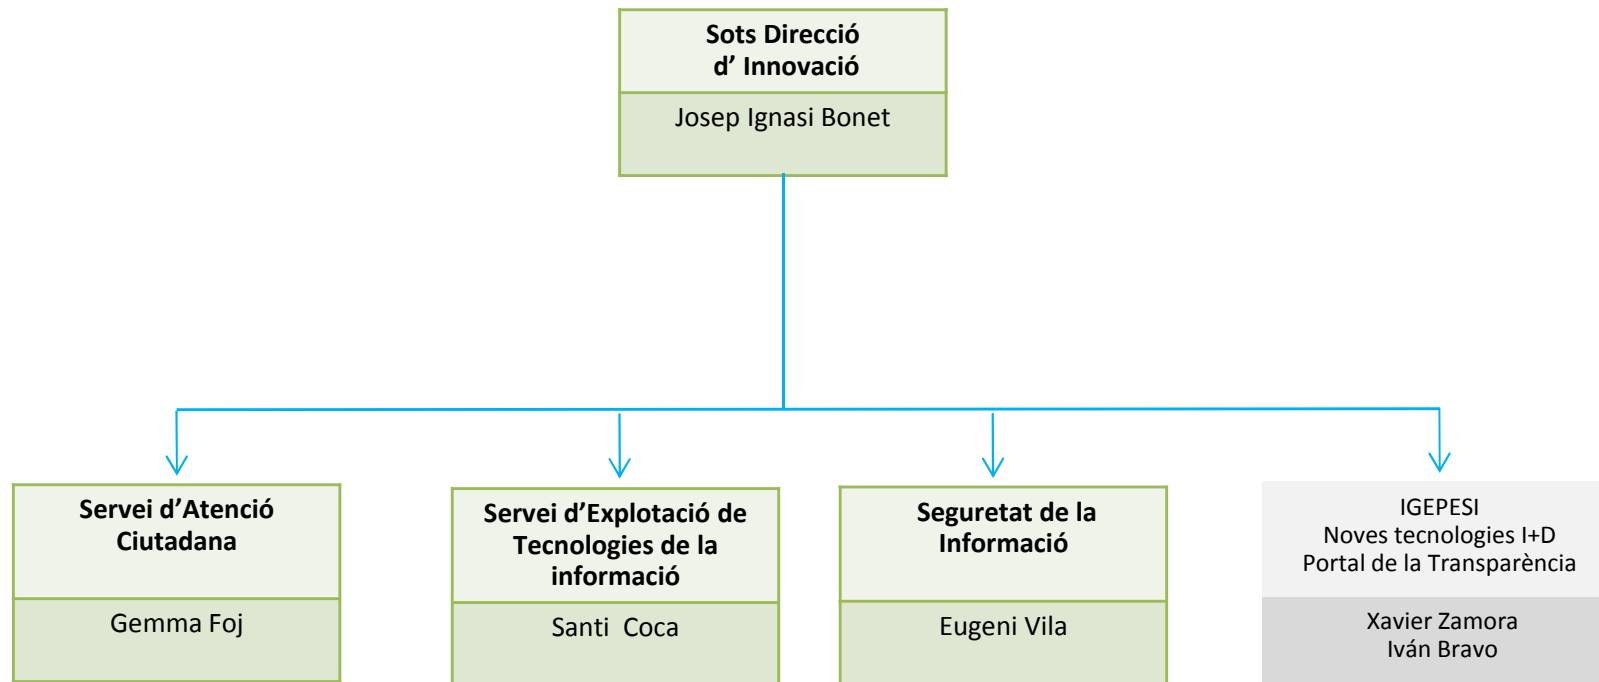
Sots Direcció
d’ Innovació

Josep Ignasi Bonet

Servei d’Atenció Ciutadana

Gemma Foj

Servei d’Explotació de Tecnologies de la informació

Santi Coca

Seguretat de la Informació

Eugeni Vila

IGEPESI
Noves tecnologies I+D
Portal de la Transparència

Xavier Zamora
Iván Bravo